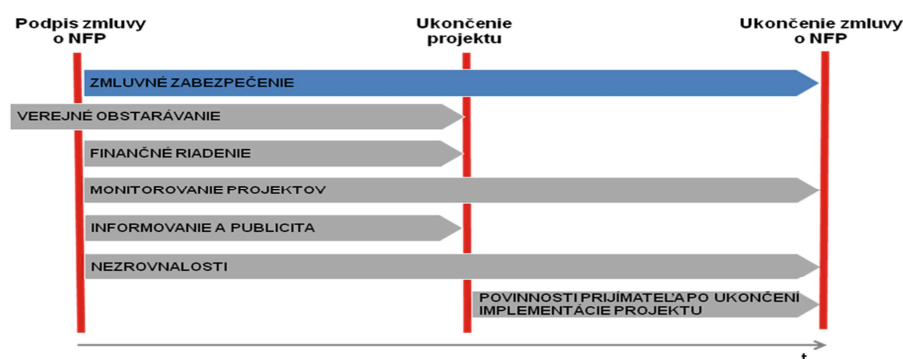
Podpis zmluvy o NFP

Ukončenie projektu

Ukončenie zmluvy o NFP

ZMLUVNÉ ZABEZPEČENIE

VEREJNÉ OBSTARÁVANIE

FINANČNÉ RIADENIE

MONITOROVANIE PROJEKTOV

INFORMOVANIE A PUBLICITA

NEZROVNALOSTI

POVINNOSTI PRIJÍMATEĽA PO UKONČENÍ IMPLEMENTÁCIE PROJEKTU

t